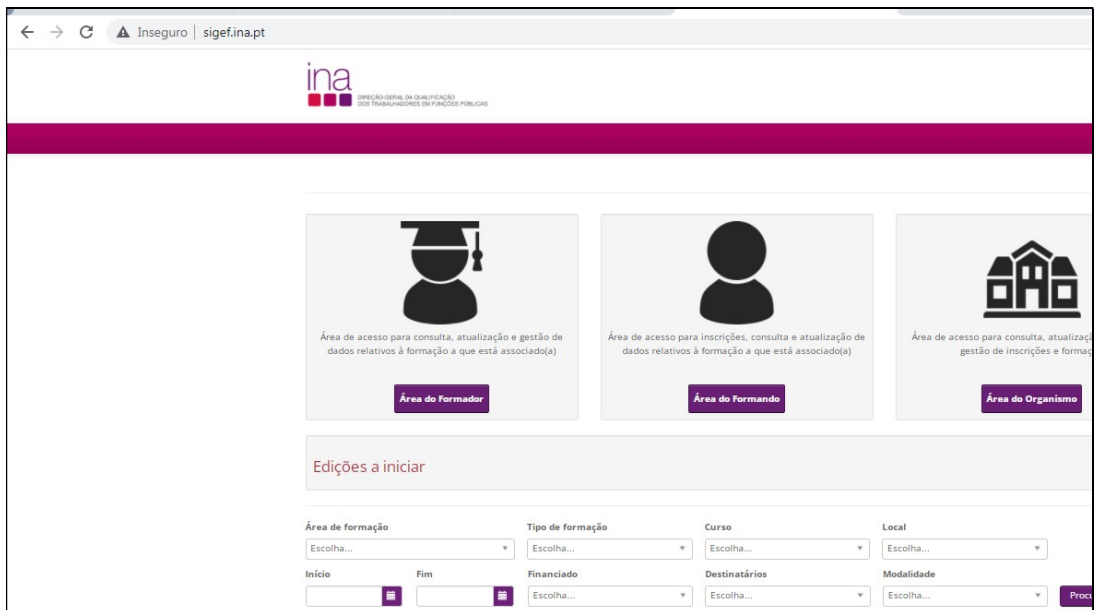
Inseguro | sigef.ina.pt

ina
DIREÇÃO-GERAL DA QUALIFICAÇÃO DOS TRABALHADORES EM FUNÇÕES PÚBLICAS

Área de acesso para consulta, atualização e gestão de dados relativos à formação a que está associado(a)

Área do Formador

Área de acesso para inscrições, consulta e atualização de dados relativos à formação a que está associado(a)

Área do Formando

Área de acesso para consulta, atualizaç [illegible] gestão de inscrições e formaç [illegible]

Área do Organismo

Edições a iniciar

Área de formação
Escolha...

Tipo de formação
Escolha...

Curso
Escolha...

Local
Escolha...

Início

Fim

Financiado
Escolha...

Destinatários
Escolha...

Modalidade
Escolha...

Proc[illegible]